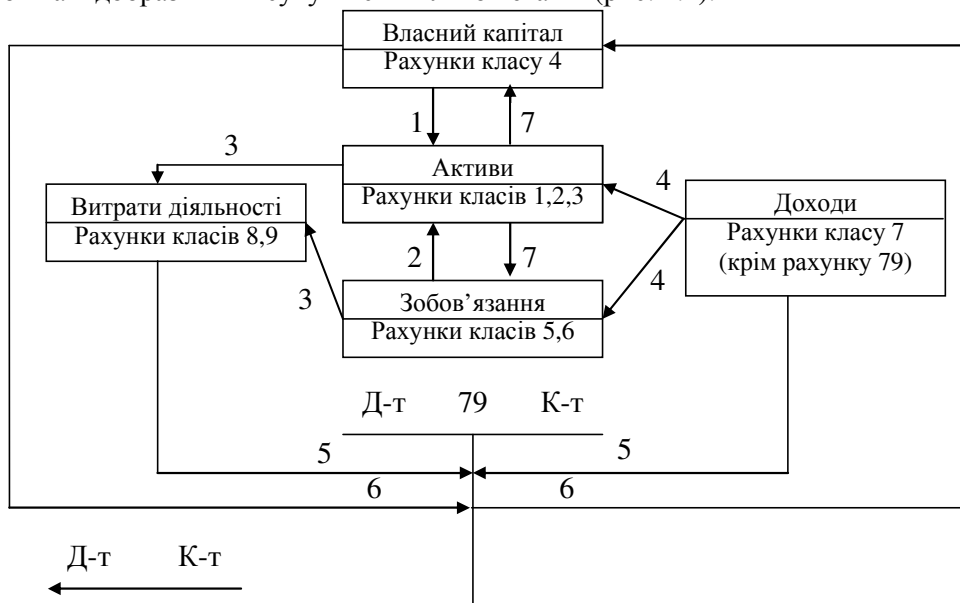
Власний капітал
Рахунки класу 4

1
7
3

Витрати діяльності
Рахунки класів 8,9

Активи
Рахунки класів 1,2,3

4

Доходи
Рахунки класу 7
(крім рахунку 79)

2
7
3
4

Зобов'язання
Рахунки класів 5,6

Д-т 79 К-т

5
5
6
6

Д-т К-т